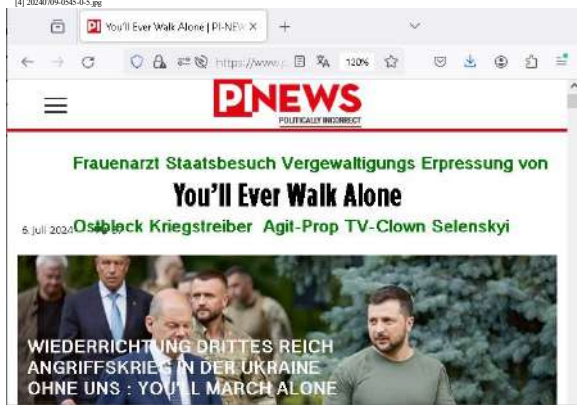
[4] 20240709-0545-0-5.jpg

You'll Ever Walk Alone | PI-NEW ×

https://www.p

120%

PI NEWS
POLITICALLY INCORRECT

Frauenarzt Staatsbesuch Vergewaltigungs Erpressung von

You'll Ever Walk Alone

6. Juli 2024 Ostblock Kriegstreiber Agit-Prop TV-Clown Selenskyi

WIEDERRICHTUNG DRITTES REICH ANGRIFFSKRIEG IN DER UKRAINE OHNE UNS : YOU'LL MARCH ALONE